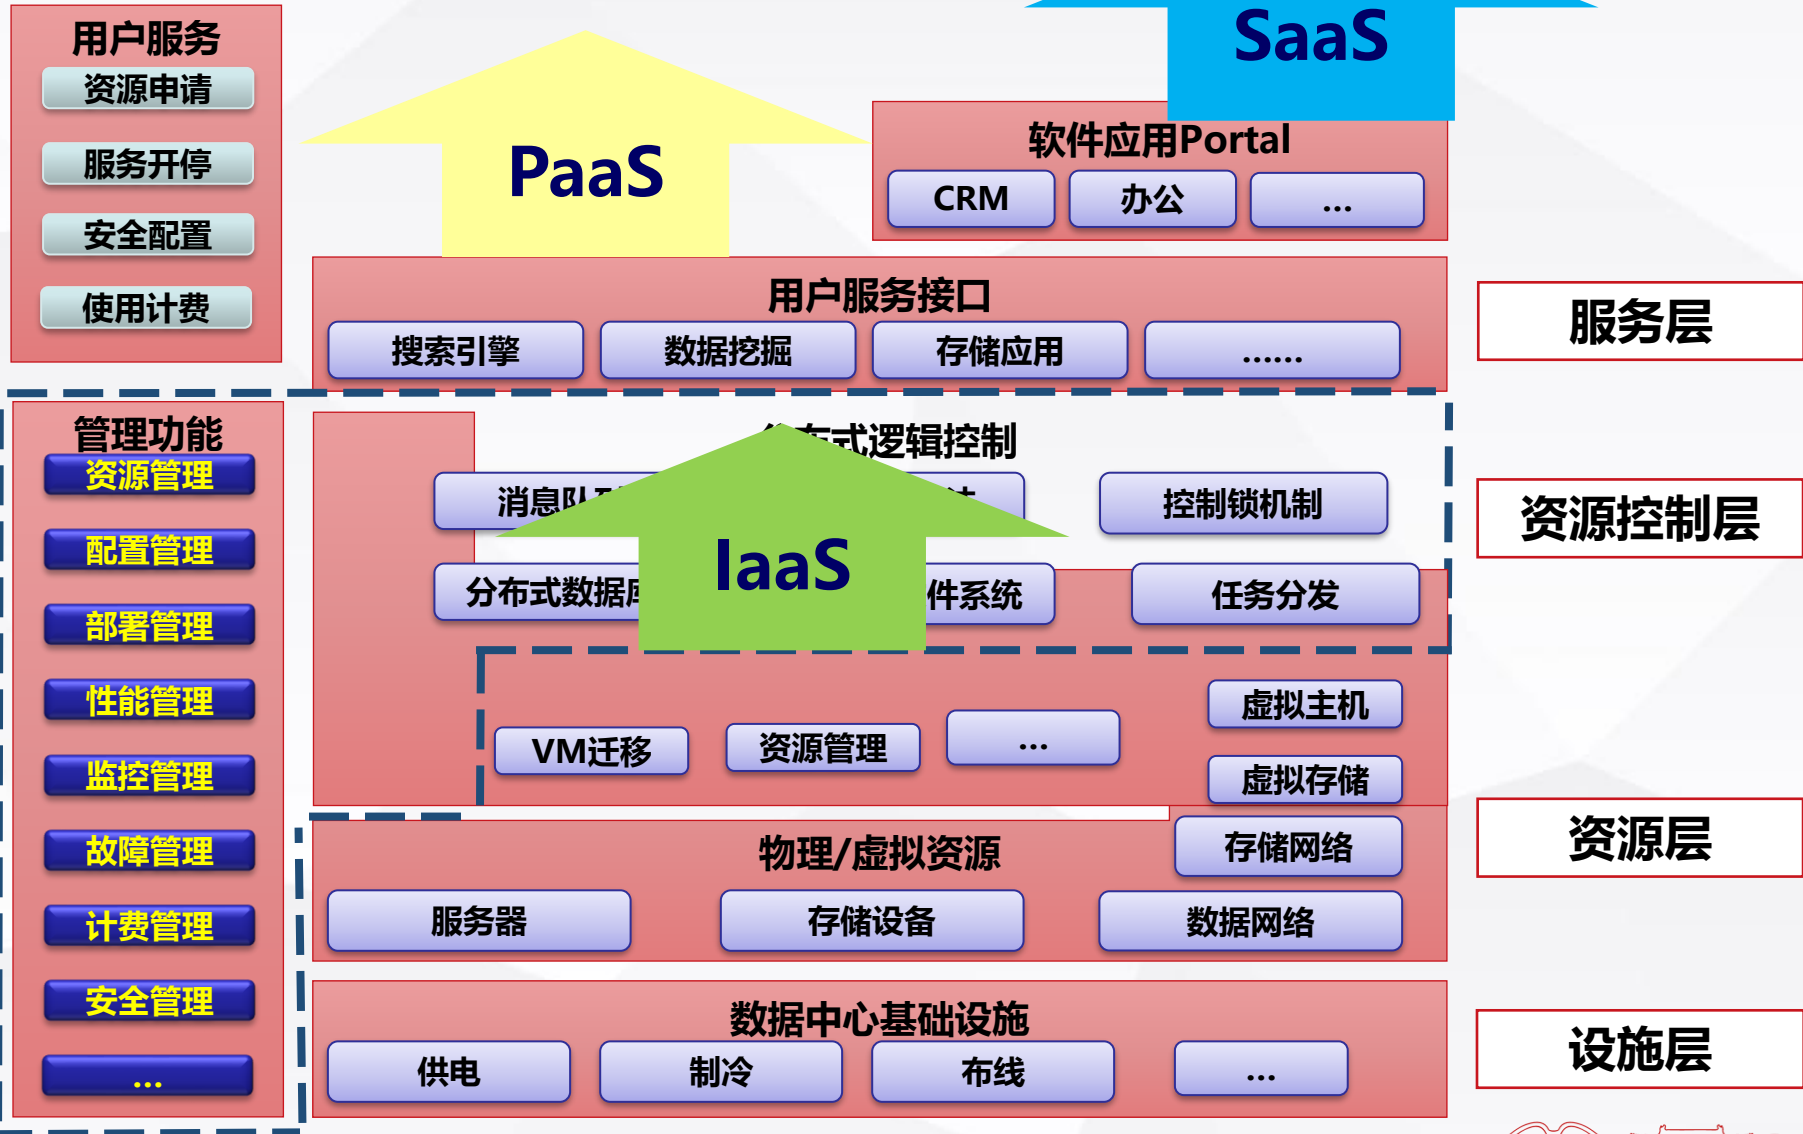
用户服务
资源申请
服务开停
安全配置
使用计费

PaaS

SaaS

软件应用Portal
CRM
办公
...

用户服务接口
搜索引擎
数据挖掘
存储应用
......

服务层

管理功能
资源管理
配置管理
部署管理
性能管理
监控管理
故障管理
计费管理
安全管理
...

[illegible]式逻辑控制
消息队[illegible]
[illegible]
控制锁机制
分布式数据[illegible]
IaaS
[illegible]件系统
任务分发

资源控制层

VM迁移
资源管理
...
虚拟主机
虚拟存储

物理/虚拟资源
存储网络
服务器
存储设备
数据网络

资源层

数据中心基础设施
供电
制冷
布线
...

设施层